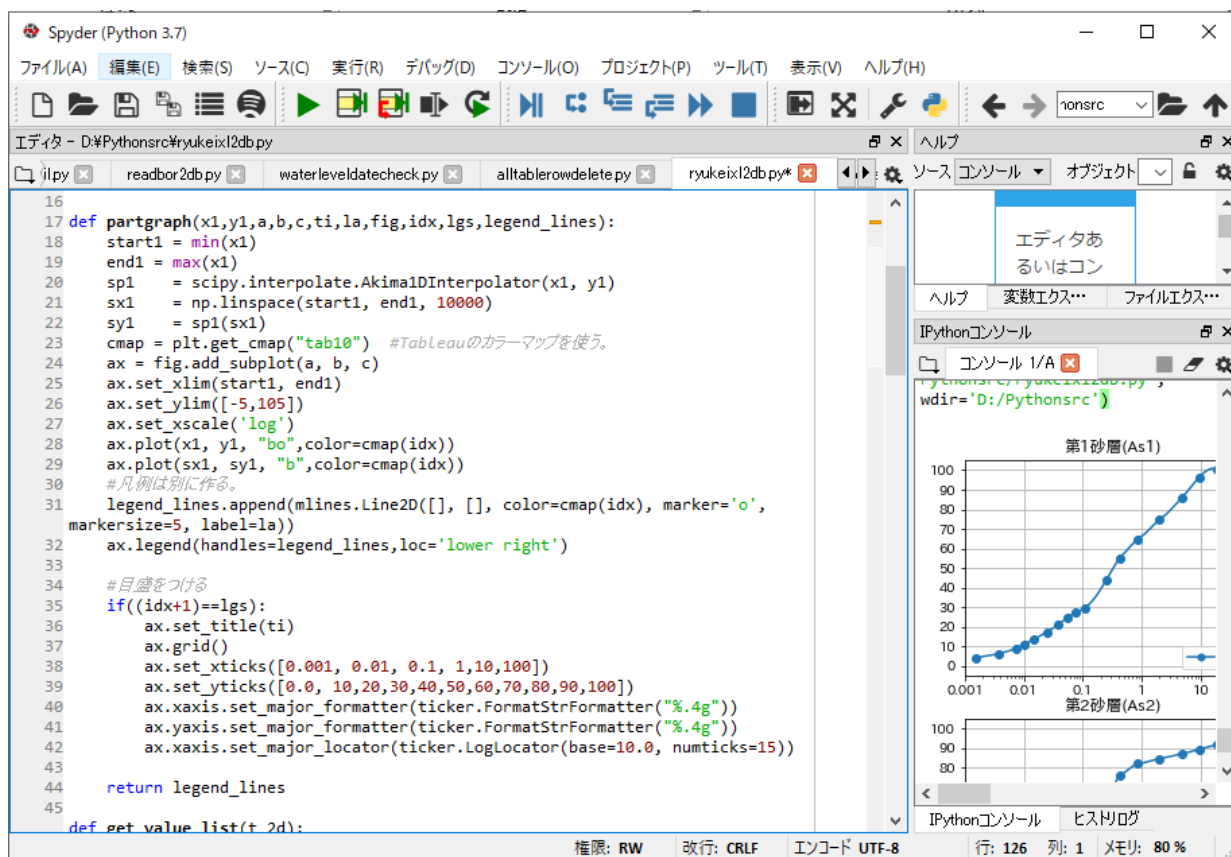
Spyder (Python 3.7)

ファイル(A) 編集(E) 検索(S) ソース(C) 実行(R) デバッグ(D) コンソール(O) プロジェクト(P) ツール(T) 表示(V) ヘルプ(H)

onsrc

エディタ - D:¥Pythonsrc¥ryukeixl2db.py

il.py readbor2db.py waterleveldatecheck.py alltablerowdelete.py ryukeixl2db.py*

16
17 def partgraph(x1,y1,a,b,c,ti,la,fig,idx,lgs,legend_lines):
18     start1 = min(x1)
19     end1 = max(x1)
20     sp1    = scipy.interpolate.Akima1DInterpolator(x1, y1)
21     sx1    = np.linspace(start1, end1, 10000)
22     sy1    = sp1(sx1)
23     cmap = plt.get_cmap("tab10")  #Tableauのカラーマップを使う。
24     ax = fig.add_subplot(a, b, c)
25     ax.set_xlim(start1, end1)
26     ax.set_ylim([-5,105])
27     ax.set_xscale('log')
28     ax.plot(x1, y1, "bo",color=cmap(idx))
29     ax.plot(sx1, sy1, "b",color=cmap(idx))
30     #凡例は別に作る。
31     legend_lines.append(mlines.Line2D([], [], color=cmap(idx), marker='o', markersize=5, label=la))
32     ax.legend(handles=legend_lines,loc='lower right')
33
34     #目盛をつける
35     if((idx+1)==lgs):
36         ax.set_title(ti)
37         ax.grid()
38         ax.set_xticks([0.001, 0.01, 0.1, 1,10,100])
39         ax.set_yticks([0.0, 10,20,30,40,50,60,70,80,90,100])
40         ax.xaxis.set_major_formatter(ticker.FormatStrFormatter("%.4g"))
41         ax.yaxis.set_major_formatter(ticker.FormatStrFormatter("%.4g"))
42         ax.xaxis.set_major_locator(ticker.LogLocator(base=10.0, numticks=15))
43
44     return legend_lines
45
   def get_value_list(t_2d):

ヘルプ
ソース コンソール オブジェクト
エディタあるいはコン
ヘルプ 変数エクス… ファイルエクス…

IPythonコンソール
コンソール 1/A
Pythonsrc/ryukeixl2db.py',
wdir='D:/Pythonsrc')

第1砂層(As1)
100 90 80 70 60 50 40 30 20 10 0
0.001 0.01 0.1 1 10
第2砂層(As2)
100 90 80

IPythonコンソール ヒストリログ

権限: RW 改行: CRLF エンコード UTF-8 行: 126 列: 1 メモリ: 80 %